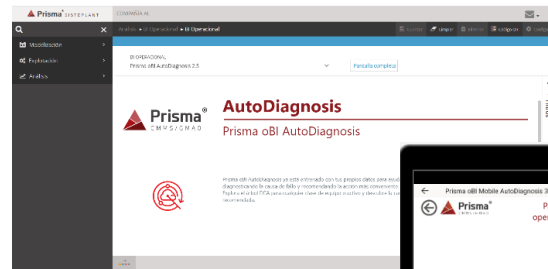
Prisma® SISTEPLANT
COMPAÑÍA AL
Modelización
Explotación
Análisis
Análisis ▸ BI Operacional ▸ BI Operacional
Limpiar
Configurar
BI OPERACIONAL
Prisma oBI AutoDiagnosis 2.5
Pantalla completa
Prisma® EMMS/GMAO
AutoDiagnosis
Prisma oBI AutoDiagnosis
Prisma oBI AutoDiagnosis se está entrenado con tus propios datos para realizar diagnosticando la causa de fallo y recomendando la acción más conveniente. Explora el árbol DGA para evaluar cierre de equipos nocivos y descubre la recomendada.
Prisma oBI Mobile AutoDiagnosis 3
Prisma®
EMMS/GMAO
P
ope